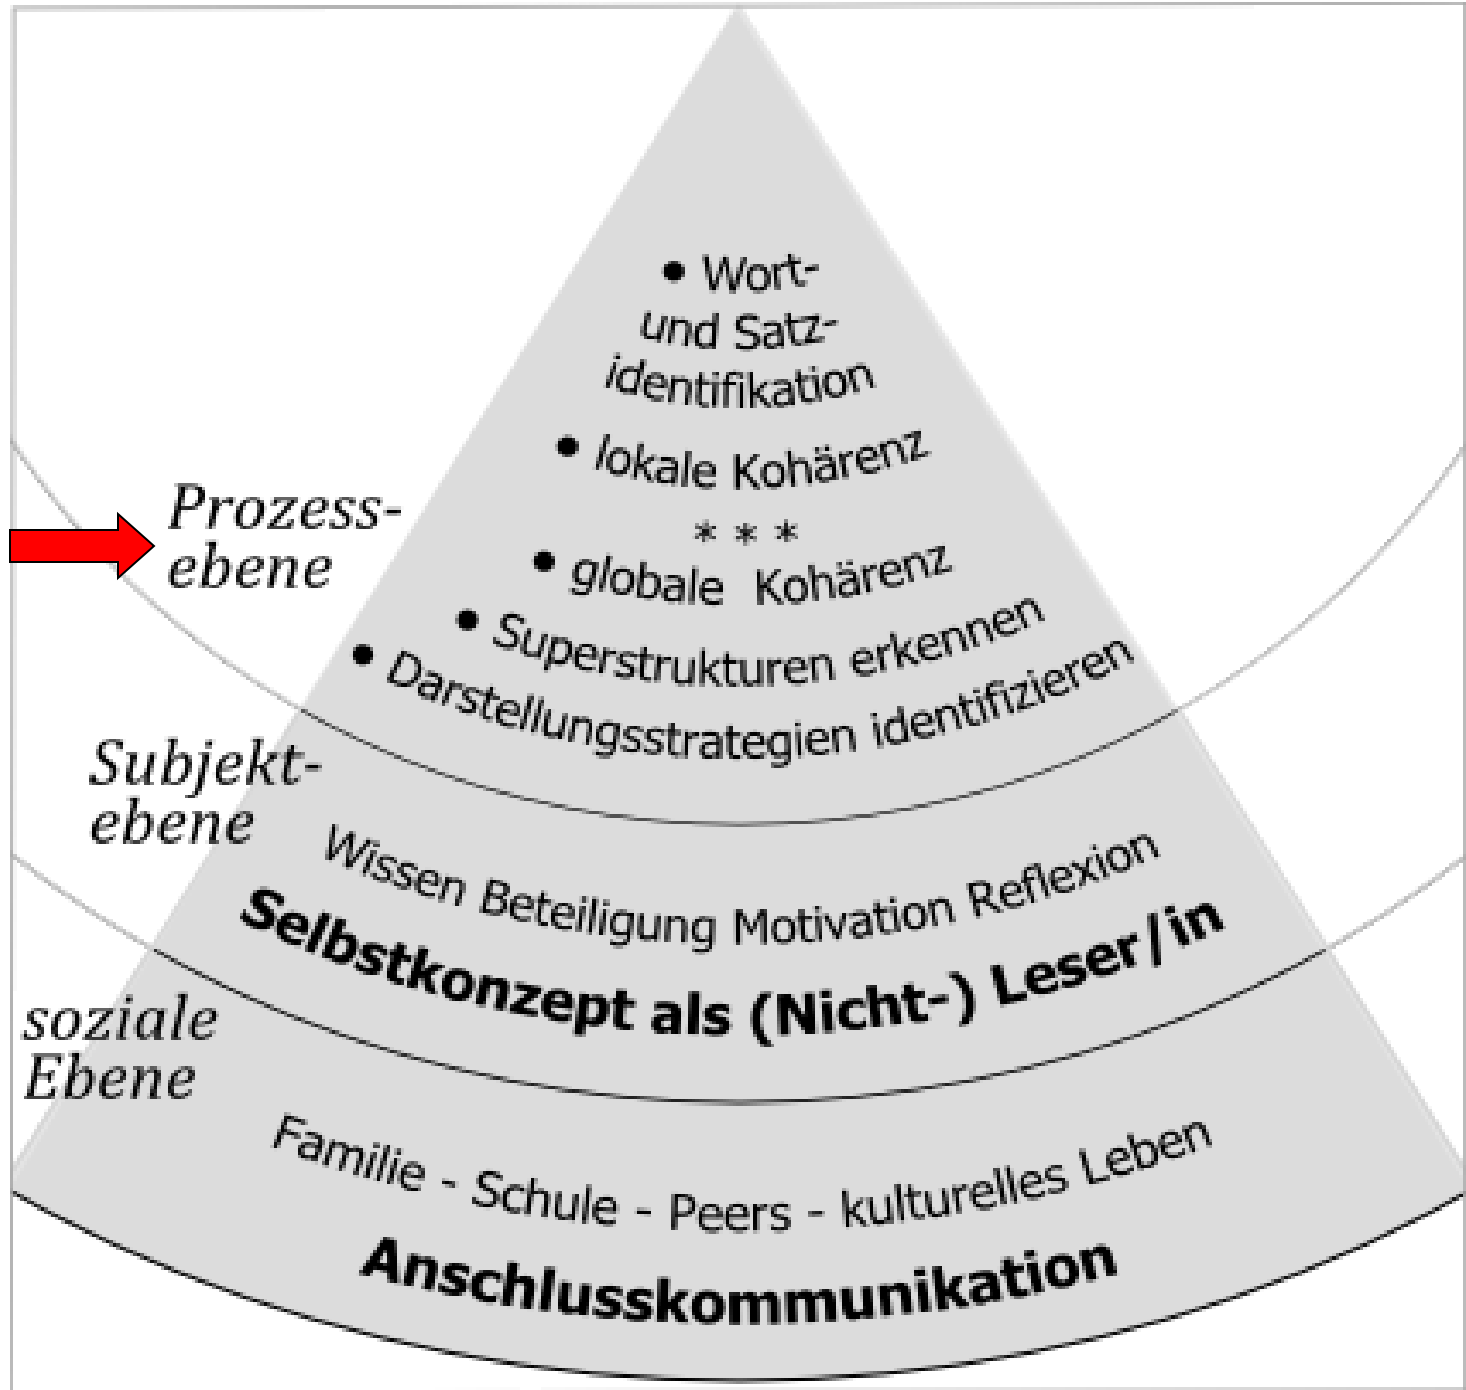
• Wort- und Satzidentifikation
• lokale Kohärenz
* * *
• globale Kohärenz
• Superstrukturen erkennen
• Darstellungsstrategien identifizieren

Prozessebene

Subjektebene

Wissen Beteiligung Motivation Reflexion
Selbstkonzept als (Nicht-) Leser/in

soziale Ebene

Familie - Schule - Peers - kulturelles Leben
Anschlusskommunikation